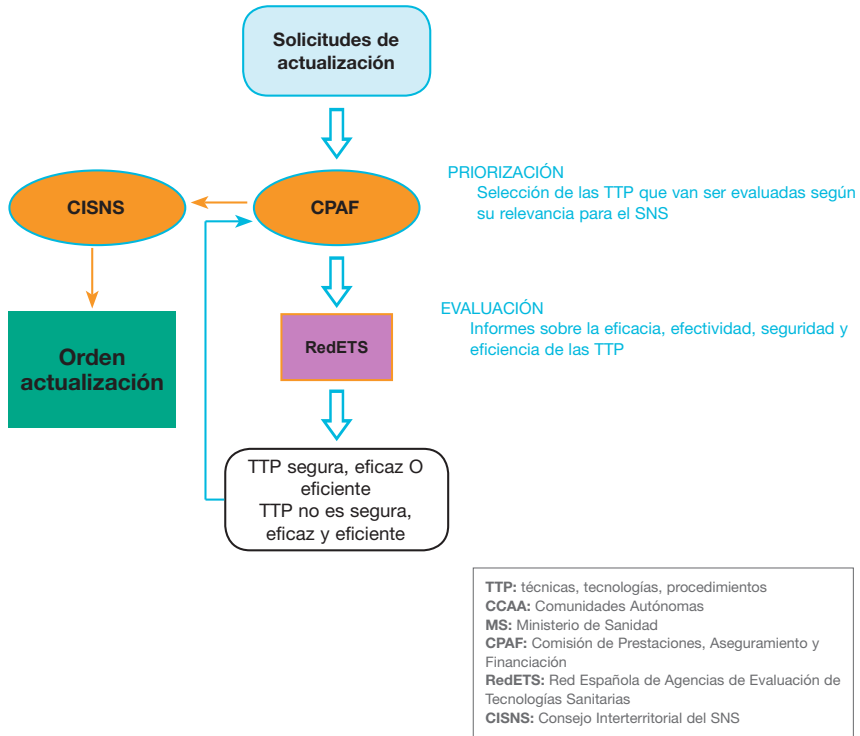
Solicitudes de actualización

PRIORIZACIÓN
Selección de las TTP que van ser evaluadas según su relevancia para el SNS

CISNS

CPAF

Orden actualización

EVALUACIÓN
Informes sobre la eficacia, efectividad, seguridad y eficiencia de las TTP

RedETS

TTP segura, eficaz O eficiente
TTP no es segura, eficaz y eficiente

TTP: técnicas, tecnologías, procedimientos
CCAA: Comunidades Autónomas
MS: Ministerio de Sanidad
CPAF: Comisión de Prestaciones, Aseguramiento y Financiación
RedETS: Red Española de Agencias de Evaluación de Tecnologías Sanitarias
CISNS: Consejo Interterritorial del SNS